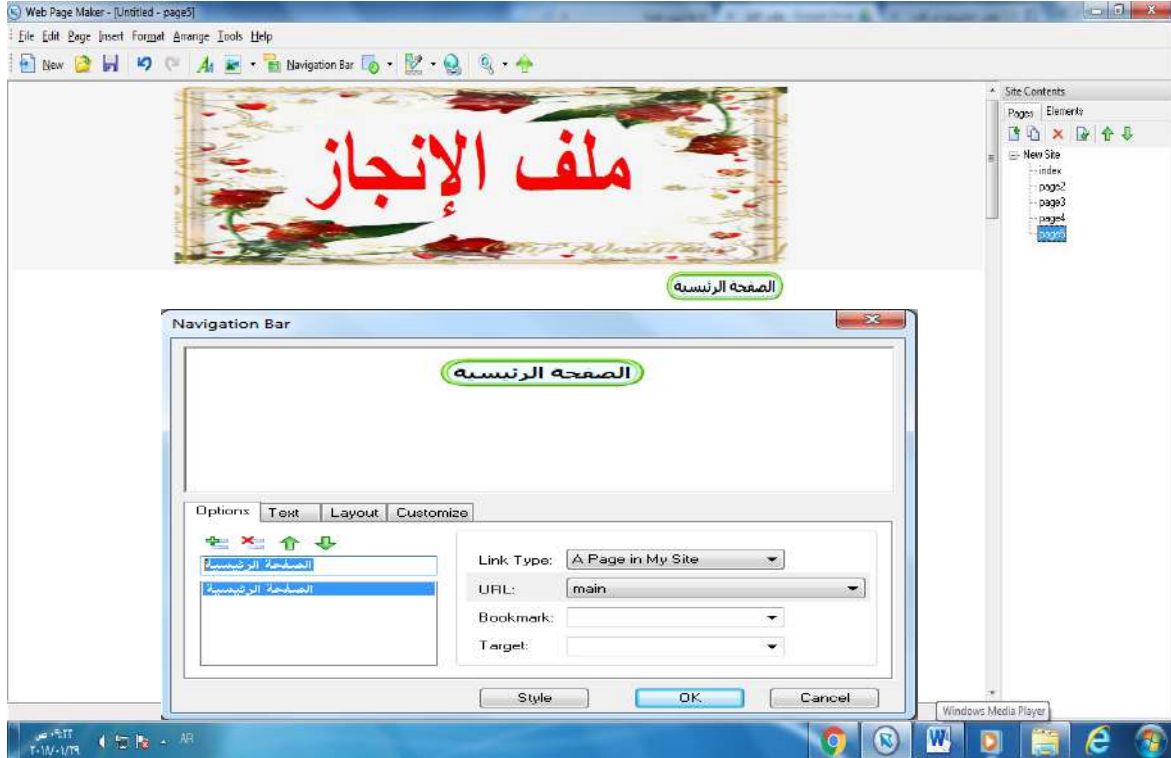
Web Page Maker - [Untitled - page5]

File Edit Page Insert Format Arrange Tools Help

New Navigation Bar

ملف الإنجاز

الصفحه الرئيسيه

Site Contents
Pages Elements
New Site
index
page2
page3
page4
page5

Navigation Bar

الصفحه الرئيسيه

Options Text Layout Customize

الصفحة الرئيسية
الصفحة الرئيسية

Link Type: A Page in My Site
URL: main
Bookmark:
Target:

Style OK Cancel

Windows Media Player

AR
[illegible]